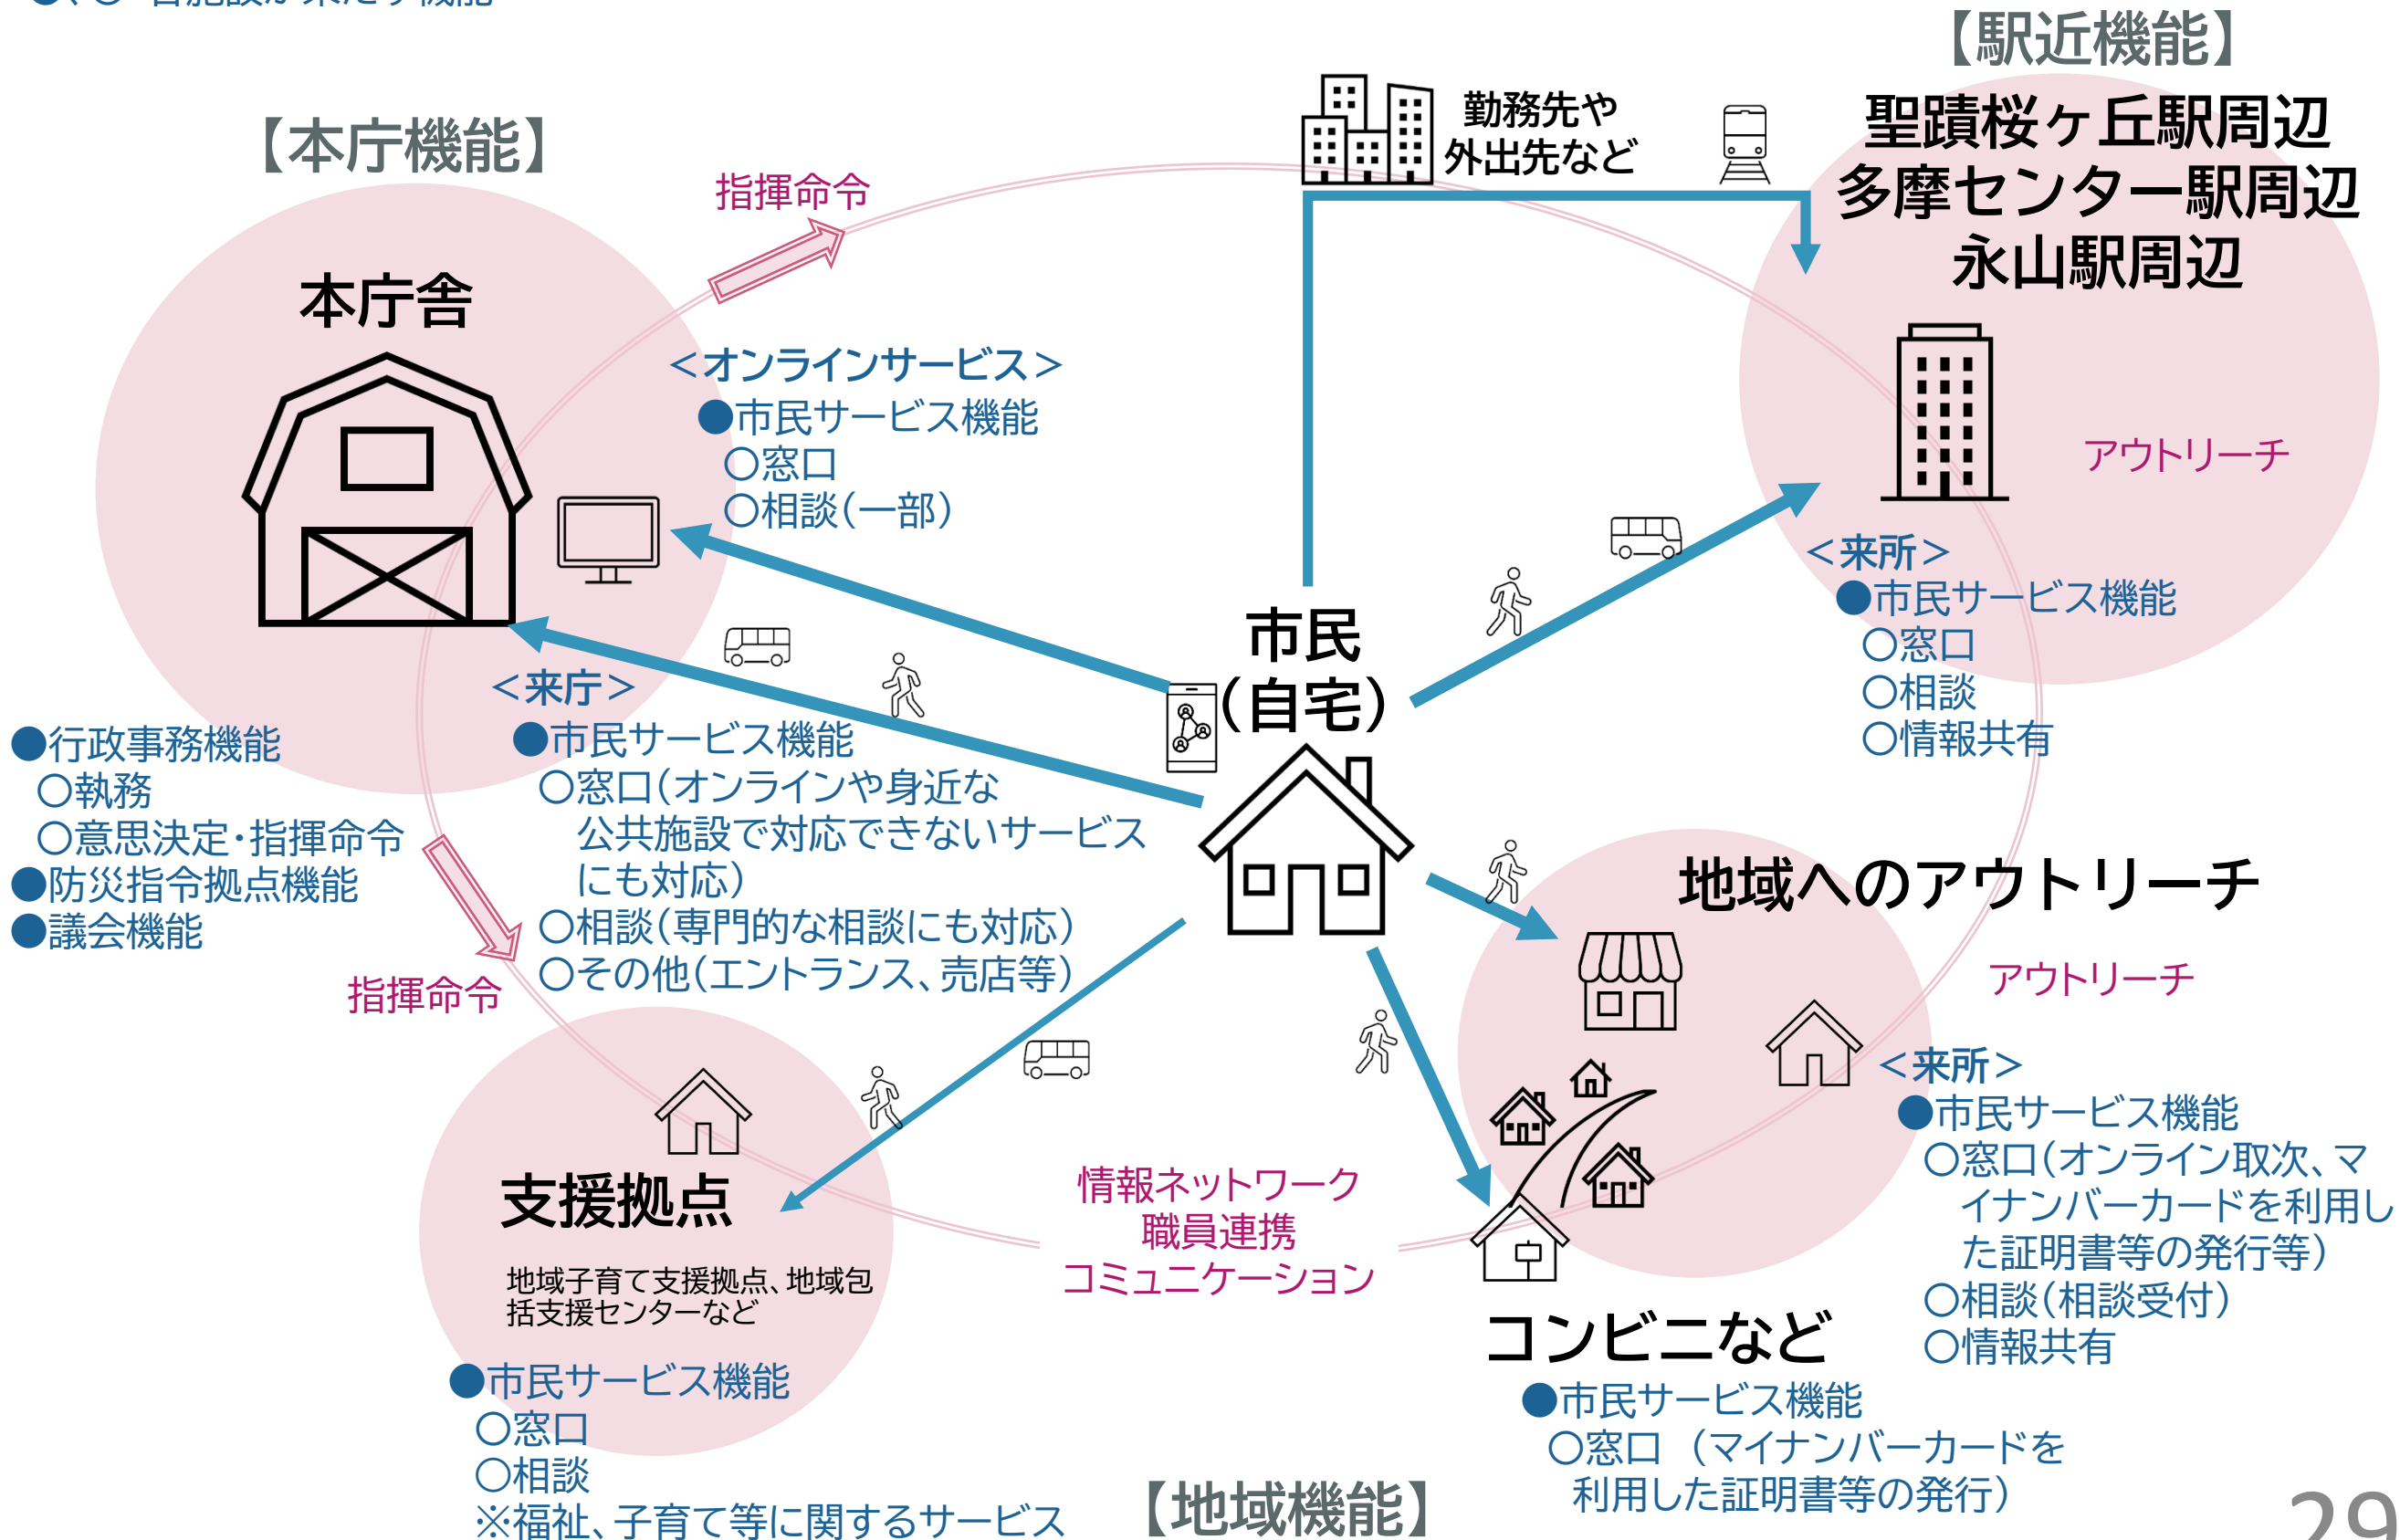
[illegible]

【本庁機能】

指揮命令

本庁舎

＜オンラインサービス＞
●市民サービス機能
〇窓口
〇相談（一部）

＜来庁＞
●市民サービス機能
〇窓口（オンラインや身近な公共施設で対応できないサービスにも対応）
〇相談（専門的な相談にも対応）
〇その他（エントランス、売店等）

●行政事務機能
〇執務
〇意思決定・指揮命令
●防災指令拠点機能
●議会機能

指揮命令

勤務先や外出先など

【駅近機能】
聖蹟桜ヶ丘駅周辺
多摩センター駅周辺
永山駅周辺

アウトリーチ

＜来所＞
●市民サービス機能
〇窓口
〇相談
〇情報共有

市民
（自宅）

地域へのアウトリーチ

アウトリーチ

＜来所＞
●市民サービス機能
〇窓口（オンライン取次、マイナンバーカードを利用した証明書等の発行等）
〇相談（相談受付）
〇情報共有

支援拠点

地域子育て支援拠点、地域包括支援センターなど

●市民サービス機能
〇窓口
〇相談
※福祉、子育て等に関するサービス

情報ネットワーク
職員連携
コミュニケーション

【地域機能】

コンビニなど
●市民サービス機能
〇窓口 （マイナンバーカードを利用した証明書等の発行）

29